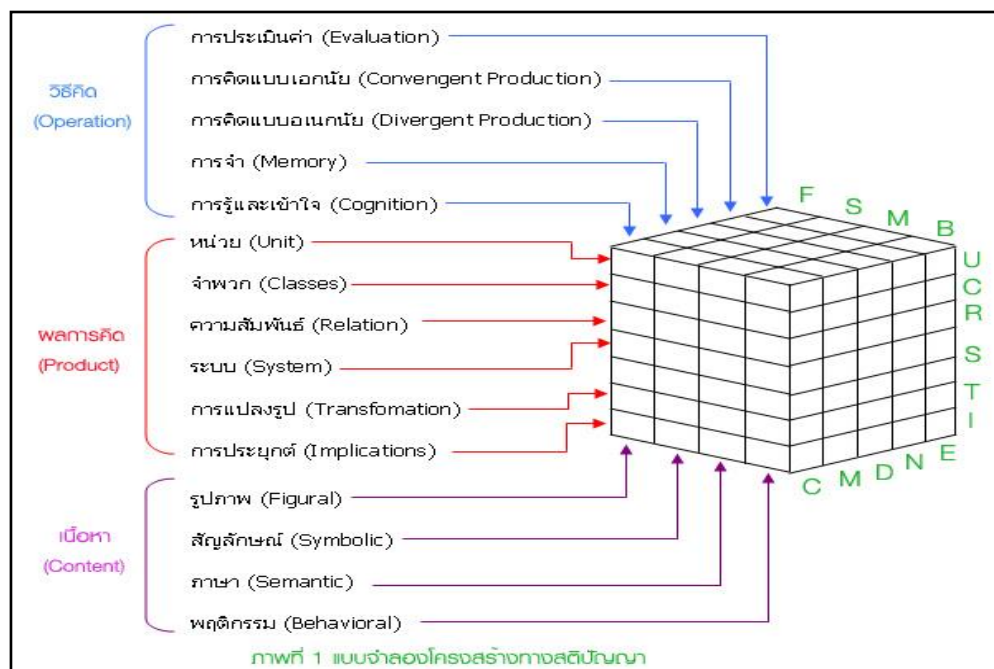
วิธีคิด
(Operation)

การประเมินค่า (Evaluation)
การคิดแบบเอกนัย (Convengent Production)
การคิดแบบอเนกนัย (Divergent Production)
การจำ (Memory)
การรู้และเข้าใจ (Cognition)

ผลการคิด
(Product)

หน่วย (Unit)
จำพวก (Classes)
ความสัมพันธ์ (Relation)
ระบบ (System)
การแปลงรูป (Transfomation)
การประยุกต์ (Implications)

เนื้อหา
(Content)

รูปภาพ (Figural)
สัญลักษณ์ (Symbolic)
ภาษา (Semantic)
พฤติกรรม (Behavioral)

F S M B
U C R S T I
C M D N E

ภาพที่ 1 แบบจำลองโครงสร้างทางสติปัญญา